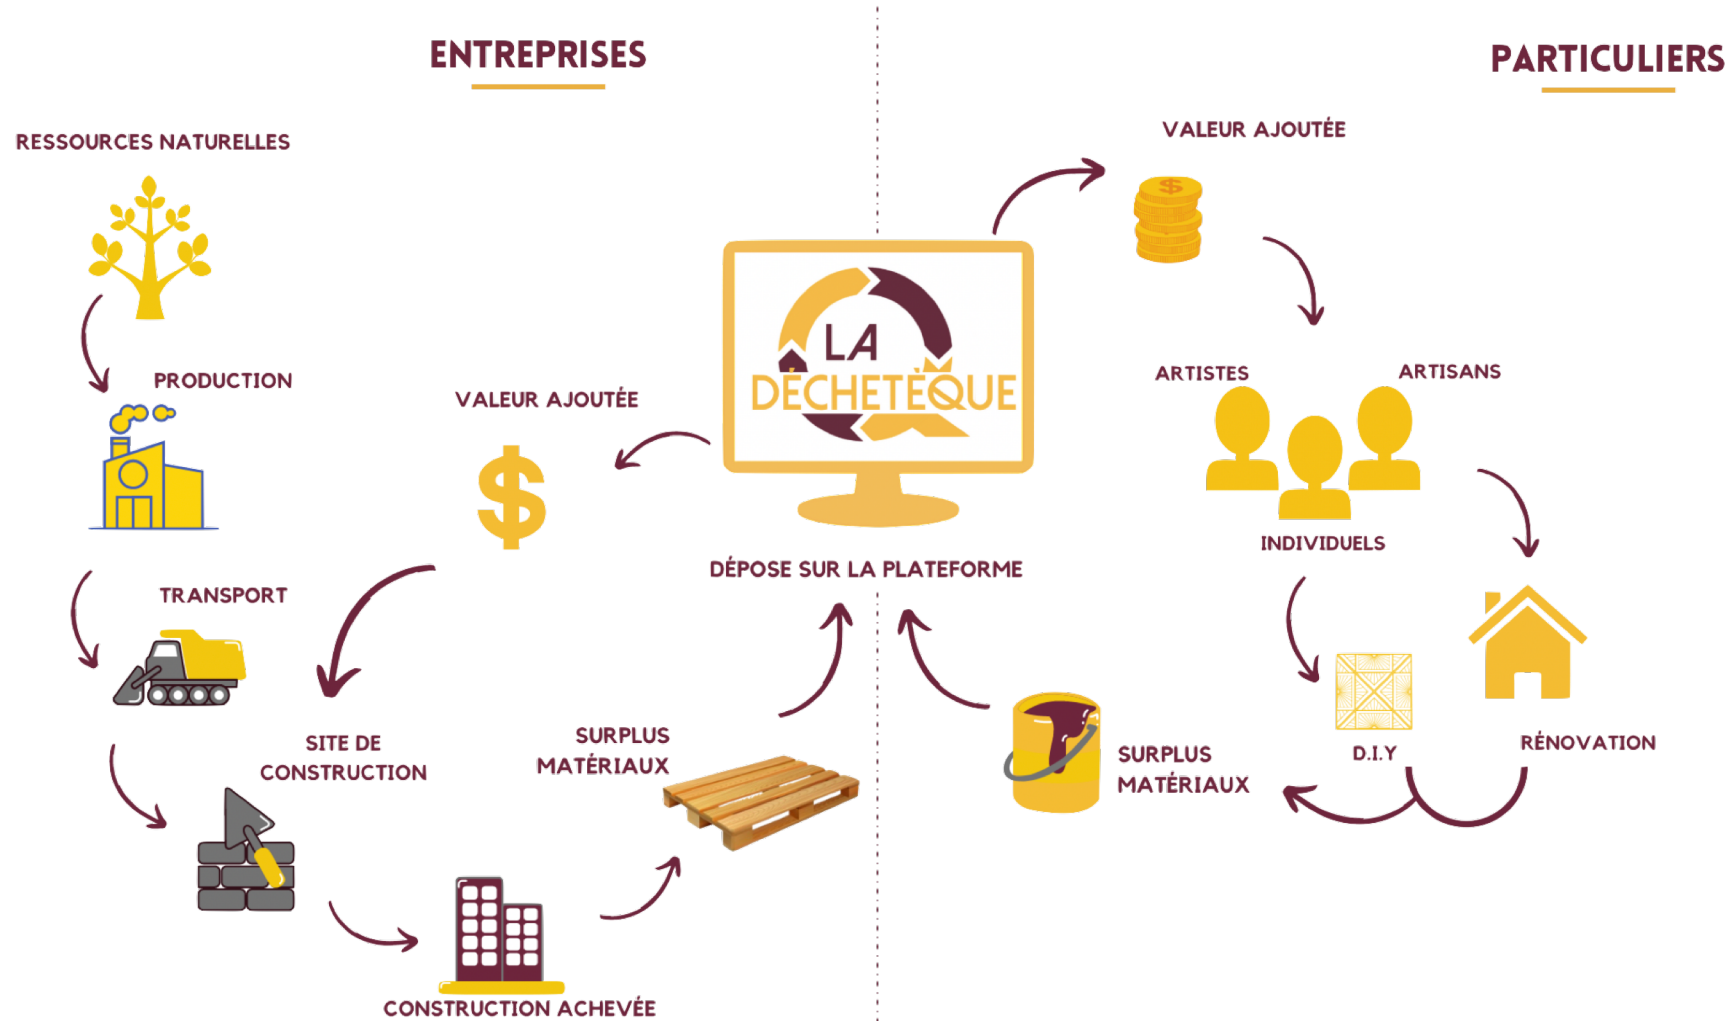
ENTREPRISES

PARTICULIERS

RESSOURCES NATURELLES

PRODUCTION

TRANSPORT

SITE DE CONSTRUCTION

CONSTRUCTION ACHEVÉE

SURPLUS MATÉRIAUX

VALEUR AJOUTÉE

$

LA DÉCHETÈQUE

DÉPOSE SUR LA PLATEFORME

VALEUR AJOUTÉE

ARTISTES

ARTISANS

INDIVIDUELS

D.I.Y

RÉNOVATION

SURPLUS MATÉRIAUX